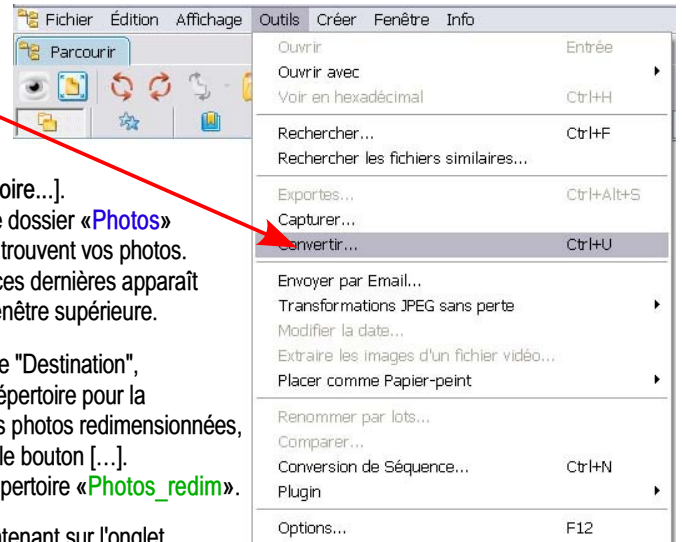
Fichier Édition Affichage Outils Créer Fenêtre Info

Parcourir

oire...].
e dossier «Photos»
trouvent vos photos.
ces dernières apparaît
enêtre supérieure.

e "Destination",
épertoire pour la
s photos redimensionnées,
le bouton [...].
pertoire «Photos_redim».

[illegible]tenant sur l'onglet

| | |
|---|---|
| Ouvrir | Entrée |
| Ouvrir avec | |
| Voir en hexadécimal | Ctrl+H |
| Rechercher... | Ctrl+F |
| Rechercher les fichiers similaires... | |
| Exportes... | Ctrl+Alt+S |
| Capturer... | |
| Convertir... | Ctrl+U |
| Envoyer par Email... | |
| Transformations JPEG sans perte | |
| Modifier la date... | |
| Extraire les images d'un fichier vidéo... | |
| Placer comme Papier-peint | |
| Renommer par lots... | |
| Comparer... | |
| Conversion de Séquence... | Ctrl+N |
| Plugin | |
| Options... | F12 |